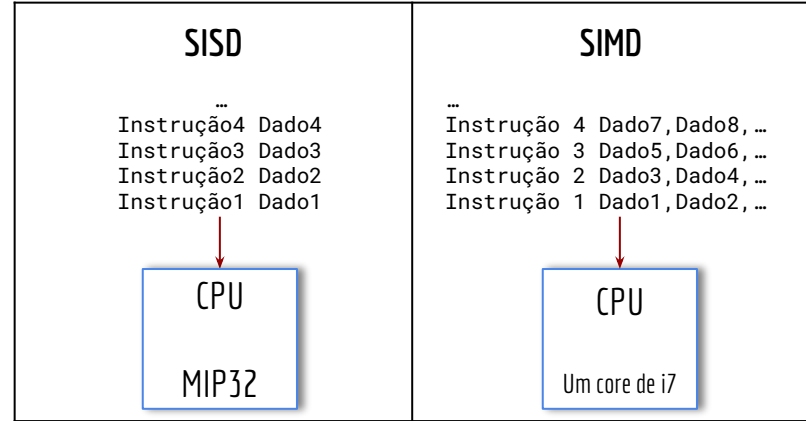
SISD

…
Instrução4 Dado4
Instrução3 Dado3
Instrução2 Dado2
Instrução1 Dado1

CPU

MIP32

SIMD

…
Instrução 4 Dado7,Dado8,…
Instrução 3 Dado5,Dado6,…
Instrução 2 Dado3,Dado4,…
Instrução 1 Dado1,Dado2,…

CPU

Um core de i7